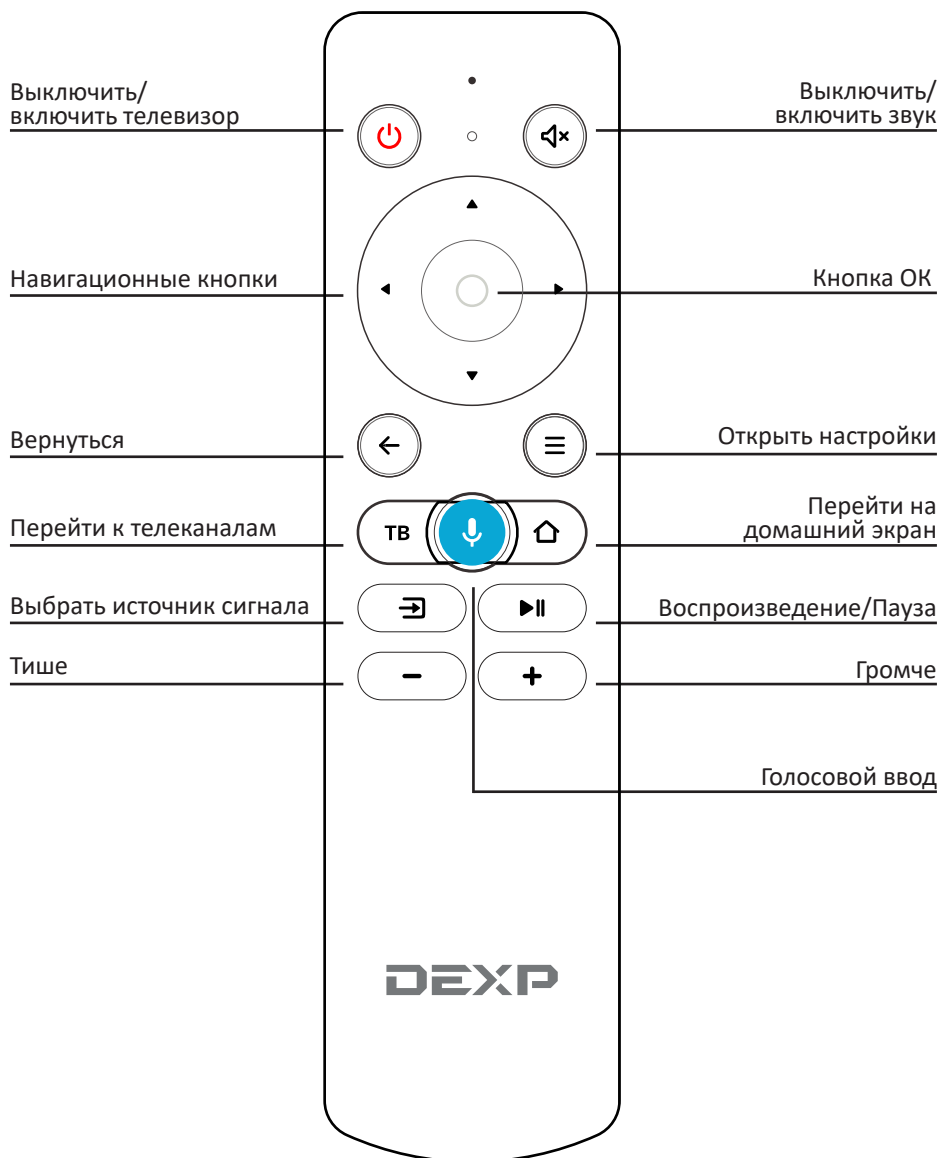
Выключить/
включить телевизор

Выключить/
включить звук

Навигационные кнопки

Кнопка ОК

Вернуться

Открыть настройки

Перейти к телеканалам

ТВ

Перейти на
домашний экран

Выбрать источник сигнала

Воспроизведение/Пауза

Тише

Громче

Голосовой ввод

DEXP